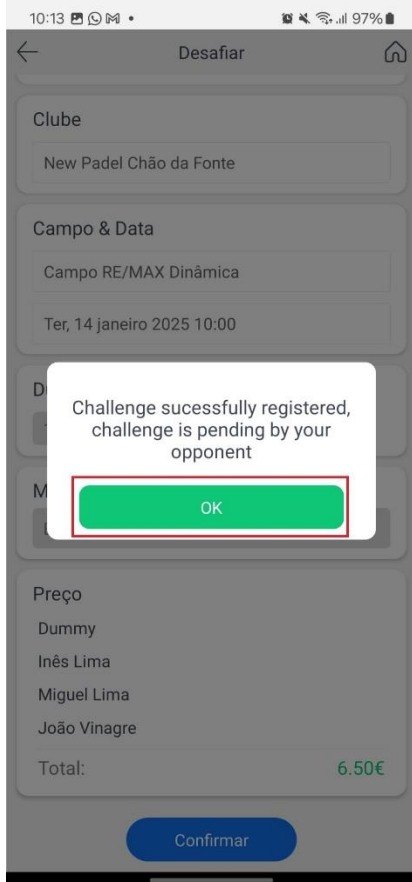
10:13 97%

Desafiar

Clube

New Padel Chão da Fonte

Campo & Data

Campo RE/MAX Dinâmica

Ter, 14 janeiro 2025 10:00

D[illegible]

M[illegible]

Challenge sucessfully registered, challenge is pending by your opponent

OK

Preço

Dummy

Inês Lima

Miguel Lima

João Vinagre

Total:

6.50€

Confirmar